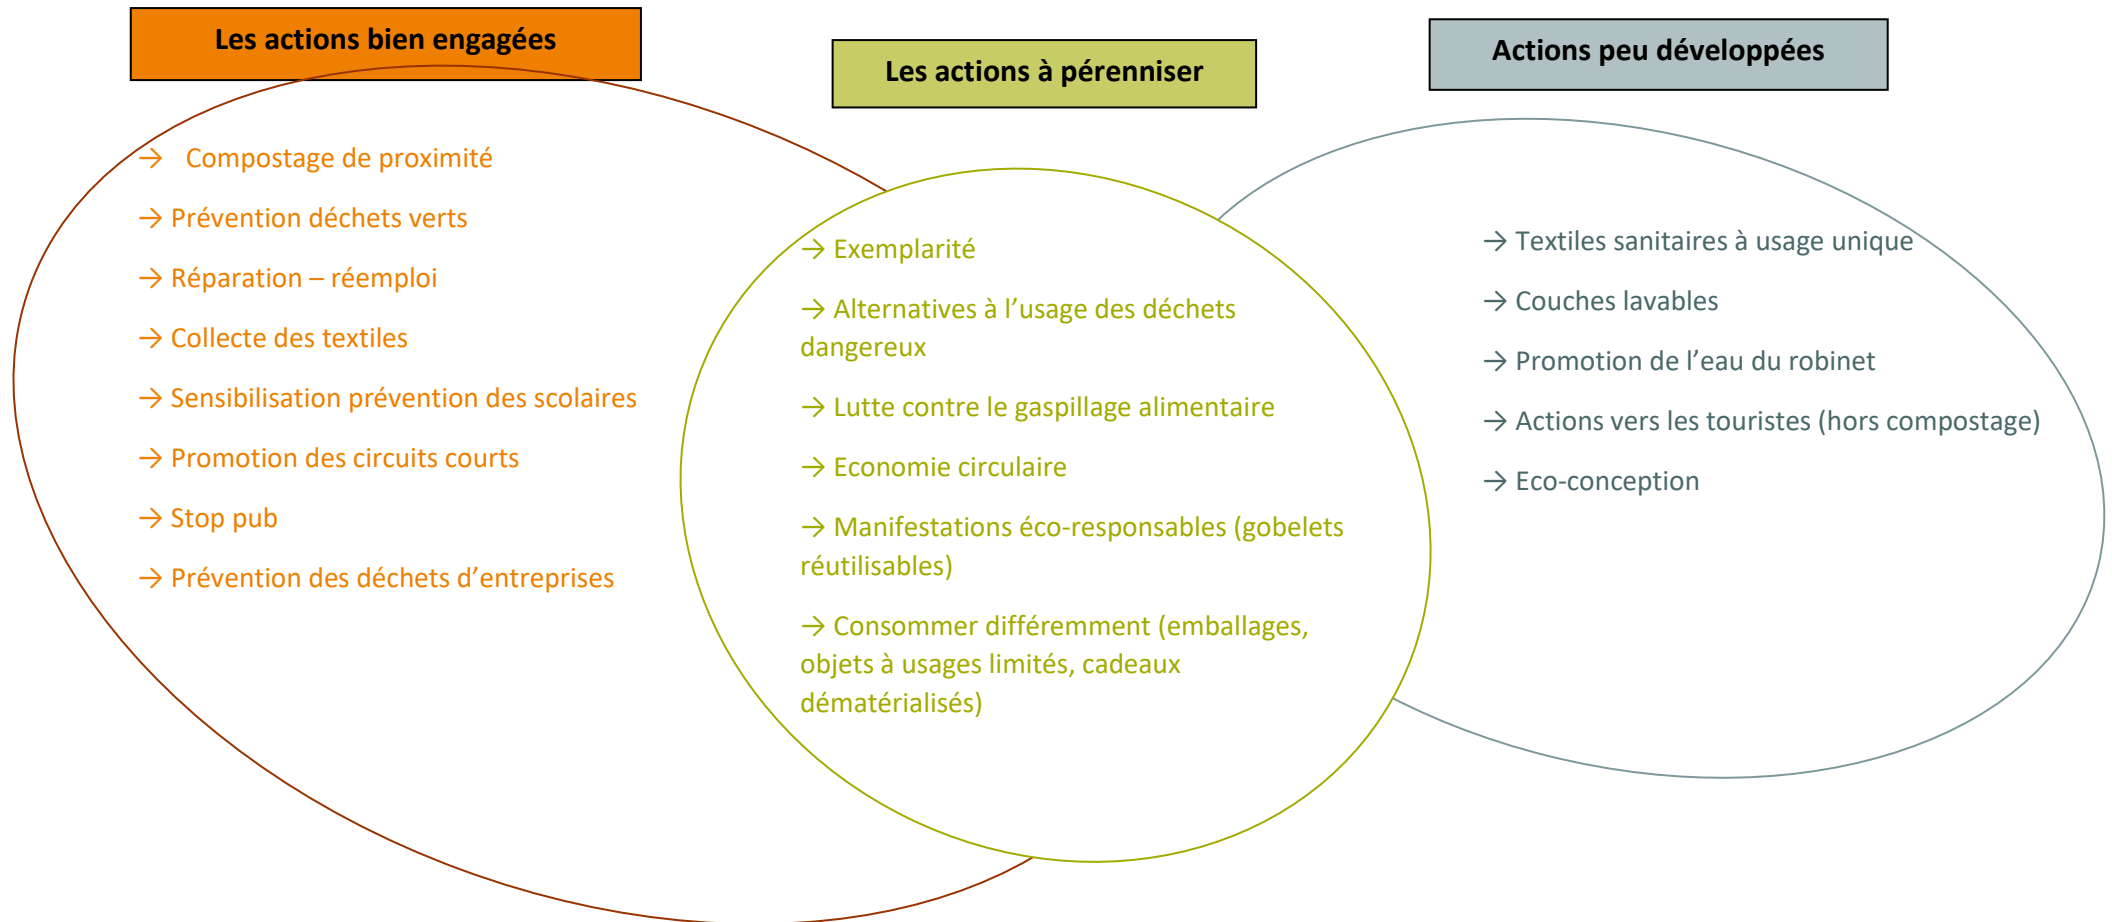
Les actions bien engagées

→ Compostage de proximité

→ Prévention déchets verts

→ Réparation – réemploi

→ Collecte des textiles

→ Sensibilisation prévention des scolaires

→ Promotion des circuits courts

→ Stop pub

→ Prévention des déchets d'entreprises

Les actions à pérenniser

→ Exemplarité

→ Alternatives à l'usage des déchets dangereux

→ Lutte contre le gaspillage alimentaire

→ Economie circulaire

→ Manifestations éco-responsables (gobelets réutilisables)

→ Consommer différemment (emballages, objets à usages limités, cadeaux dématérialisés)

Actions peu développées

→ Textiles sanitaires à usage unique

→ Couches lavables

→ Promotion de l'eau du robinet

→ Actions vers les touristes (hors compostage)

→ Eco-conception